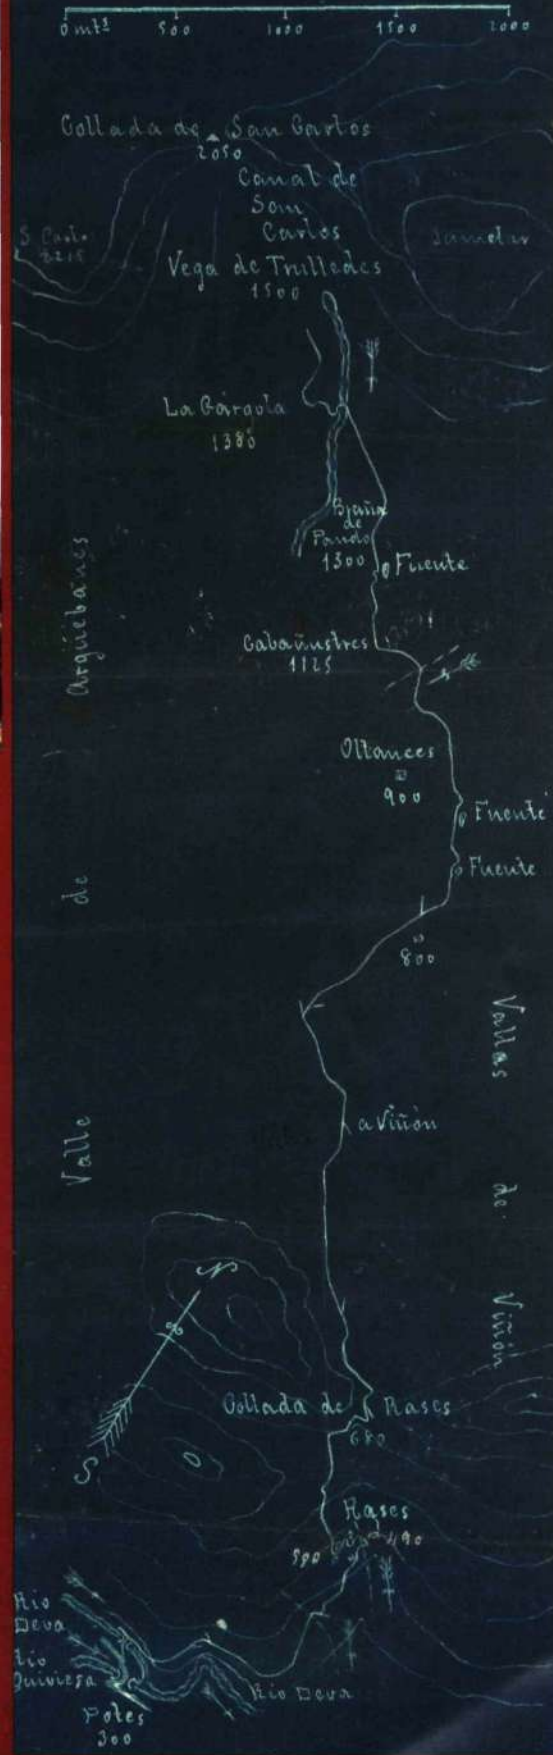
0 mts 500 1000 1500 2000

Collada de San Carlos
2050

Canal de San Carlos

S. Carlos
2215

Samelar

Vega de Trulledes
1500

La Gárgola
1380

Braña de Pando
1300

Fuente

Cabañustres
1125

Oltances
900

Fuente

Fuente

800

Valle de Arquiebanes

Valles de Viñón

a Viñón

N

S

Collada de Rases
680

Rases
590 490

Rio Deva

Rio Quiviesa

Rio Deva

Potes
300